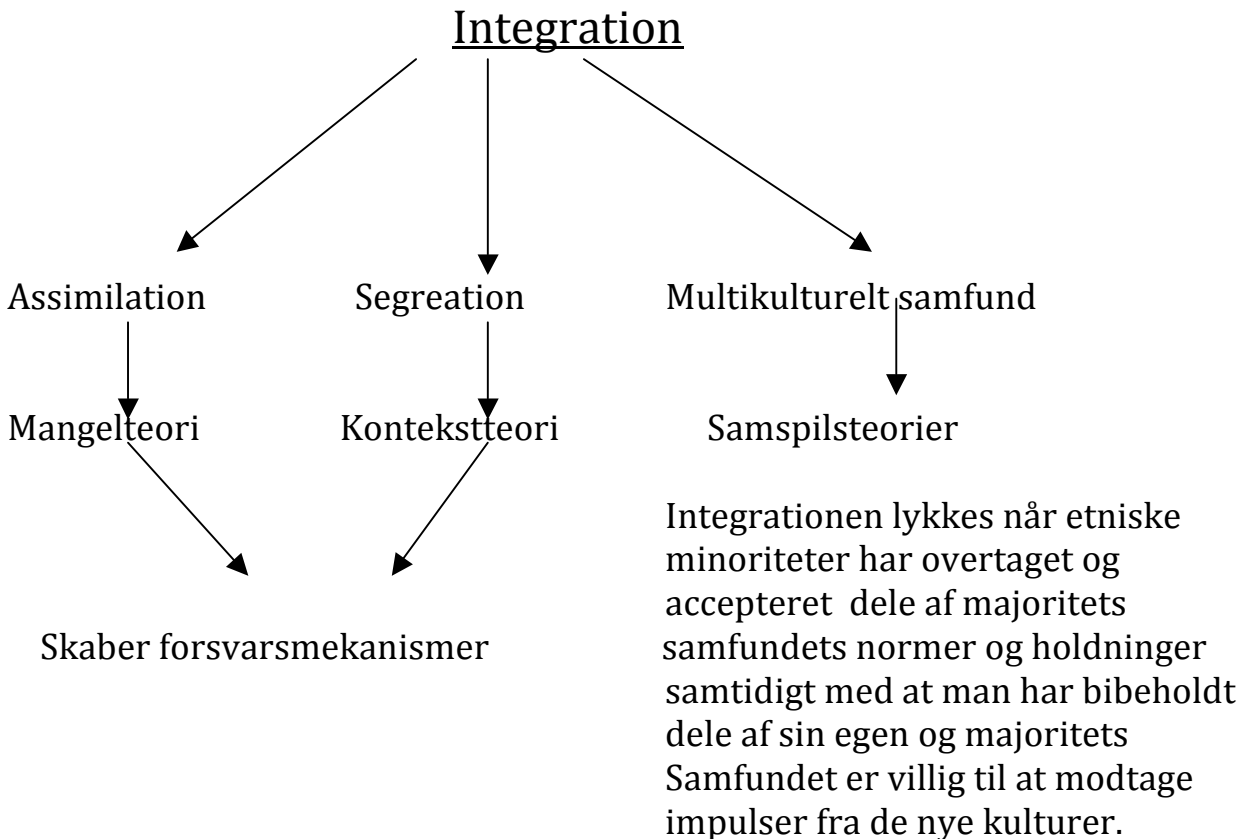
Integration

Assimilation

Segreation

Multikulturelt samfund

Mangelteori

Kontekstteori

Samspilsteorier

Skaber forsvarsmekanismer

Integrationen lykkes når etniske minoriteter har overtaget og accepteret dele af majoritets samfundets normer og holdninger samtidigt med at man har bibeholdt dele af sin egen og majoritets Samfundet er villig til at modtage impulser fra de nye kulturer.